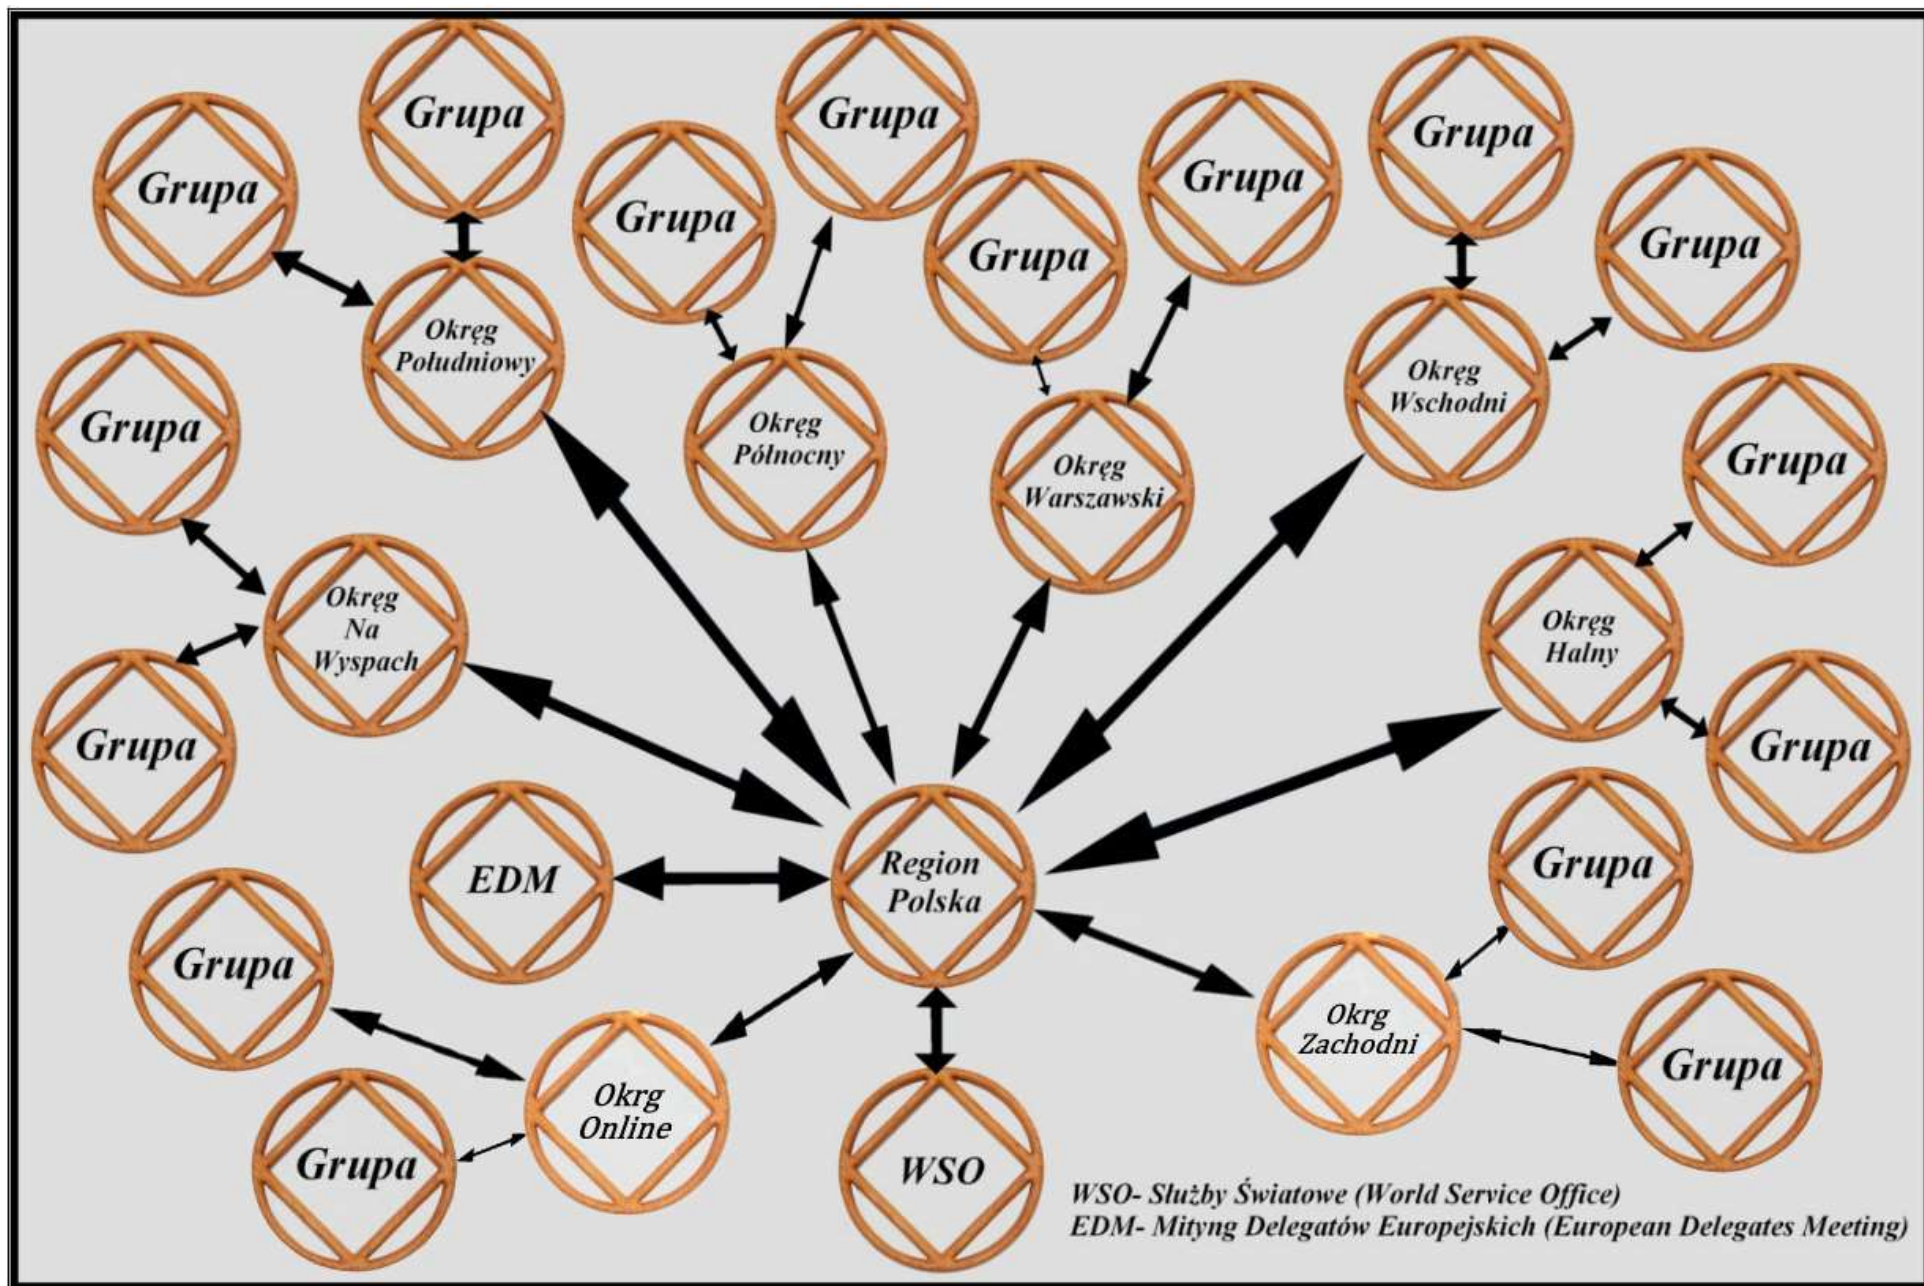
Grupa

Grupa

Grupa

Grupa

Grupa

Grupa

Grupa

Okręg Południowy

Okręg Północny

Okręg Warszawski

Okręg Wschodni

Grupa

Grupa

Okręg Na Wyspach

Okręg Halny

Grupa

Grupa

Grupa

EDM

Region Polska

Grupa

Grupa

Okrg Zachodni

Grupa

Okrg Online

WSO

WSO- Służby Światowe (World Service Office)
EDM- Mityng Delegatów Europejskich (European Delegates Meeting)